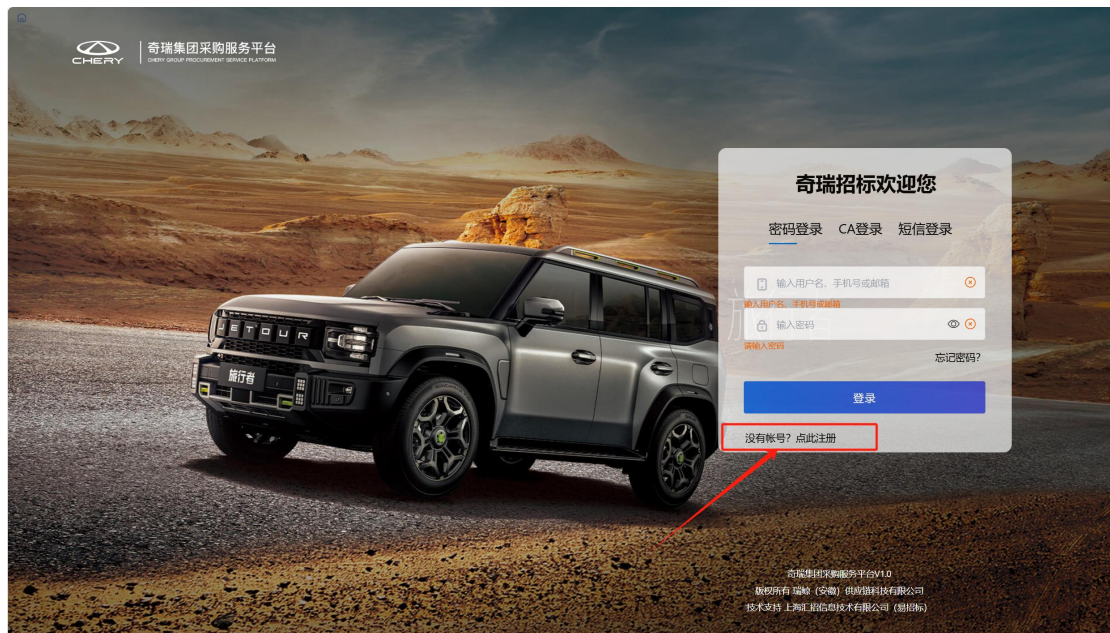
CHERY

奇瑞集团采购服务平台
CHERY GROUP PROCUREMENT SERVICE PLATFORM

奇瑞招标欢迎您

密码登录 CA登录 短信登录

输入用户名、手机号或邮箱
输入用户名、手机号或邮箱

输入密码
请输入密码

忘记密码?

登录

没有帐号?点此注册

JETOUR
旅行者

奇瑞集团采购服务平台V1.0
版权所有 瑞鲸(安徽)供应链科技有限公司
技术支持 上海汇招信息技术有限公司(易招标)